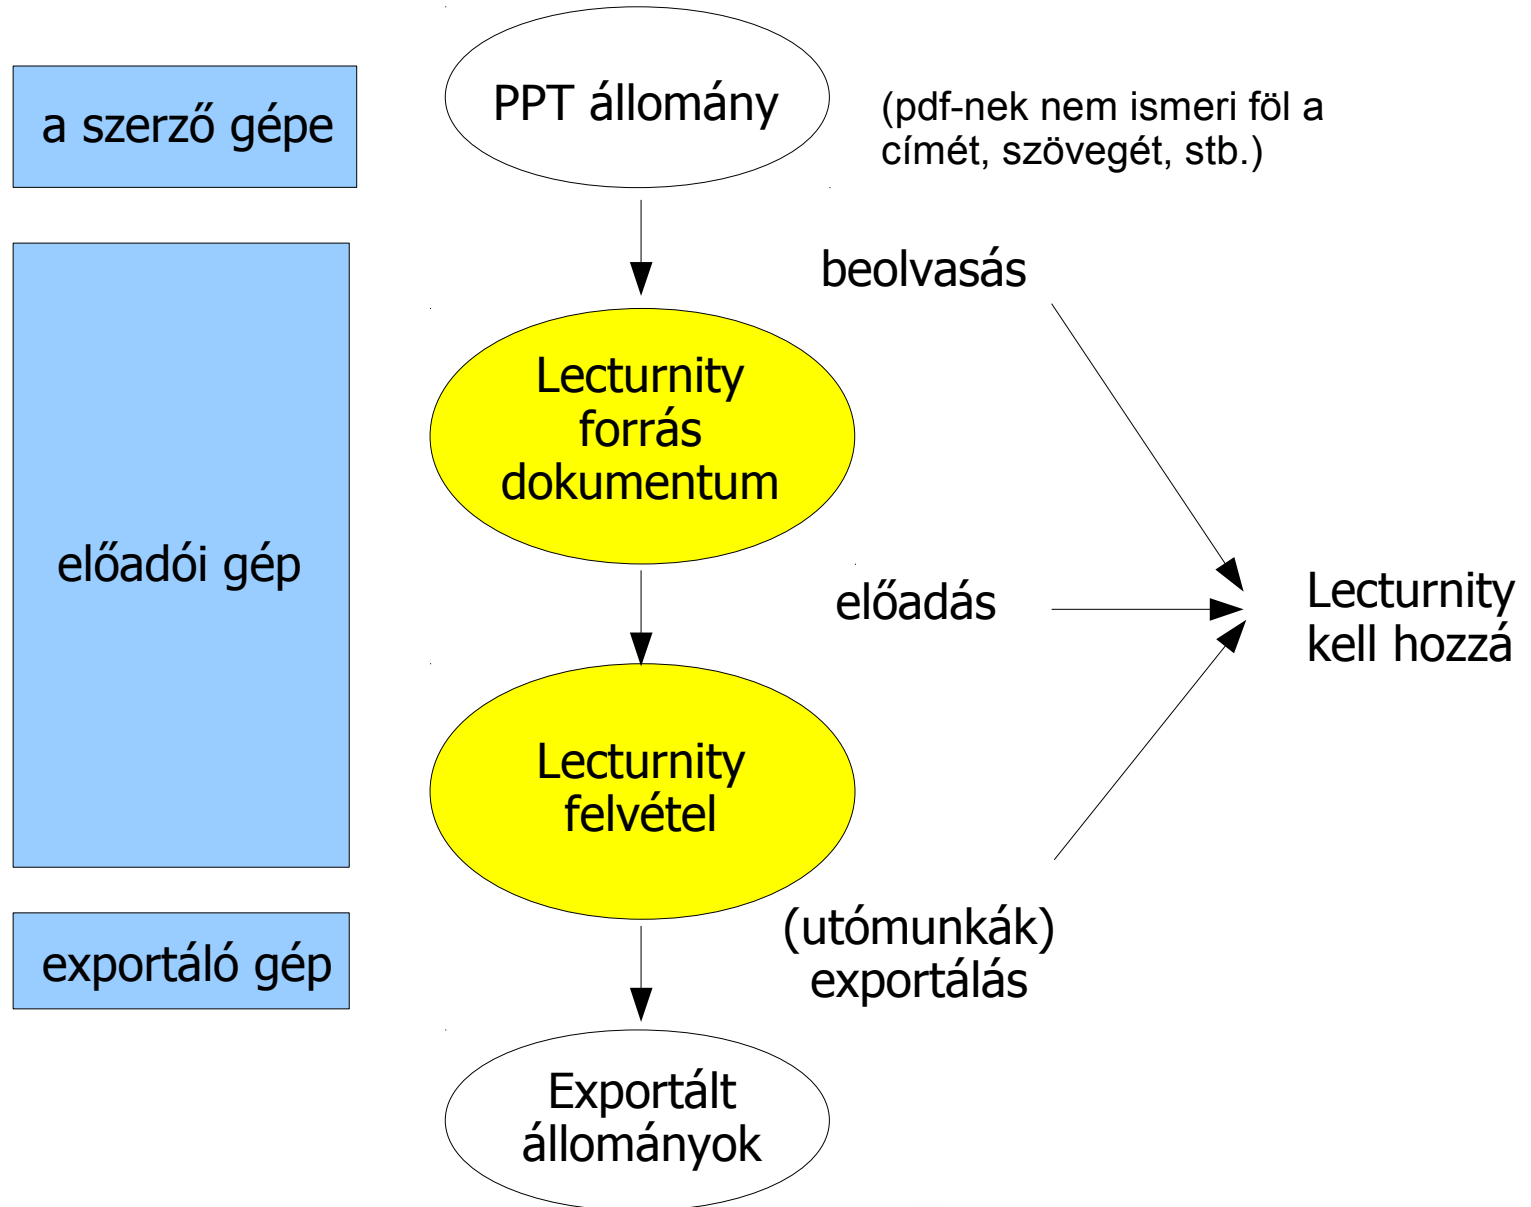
a szerző gépe

PPT állomány

(pdf-nek nem ismeri föl a címét, szövegét, stb.)

beolvasás

előadói gép

Lecturnity forrás dokumentum

előadás

Lecturnity kell hozzá

Lecturnity felvétel

exportáló gép

(utómunkák) exportálás

Exportált állományok